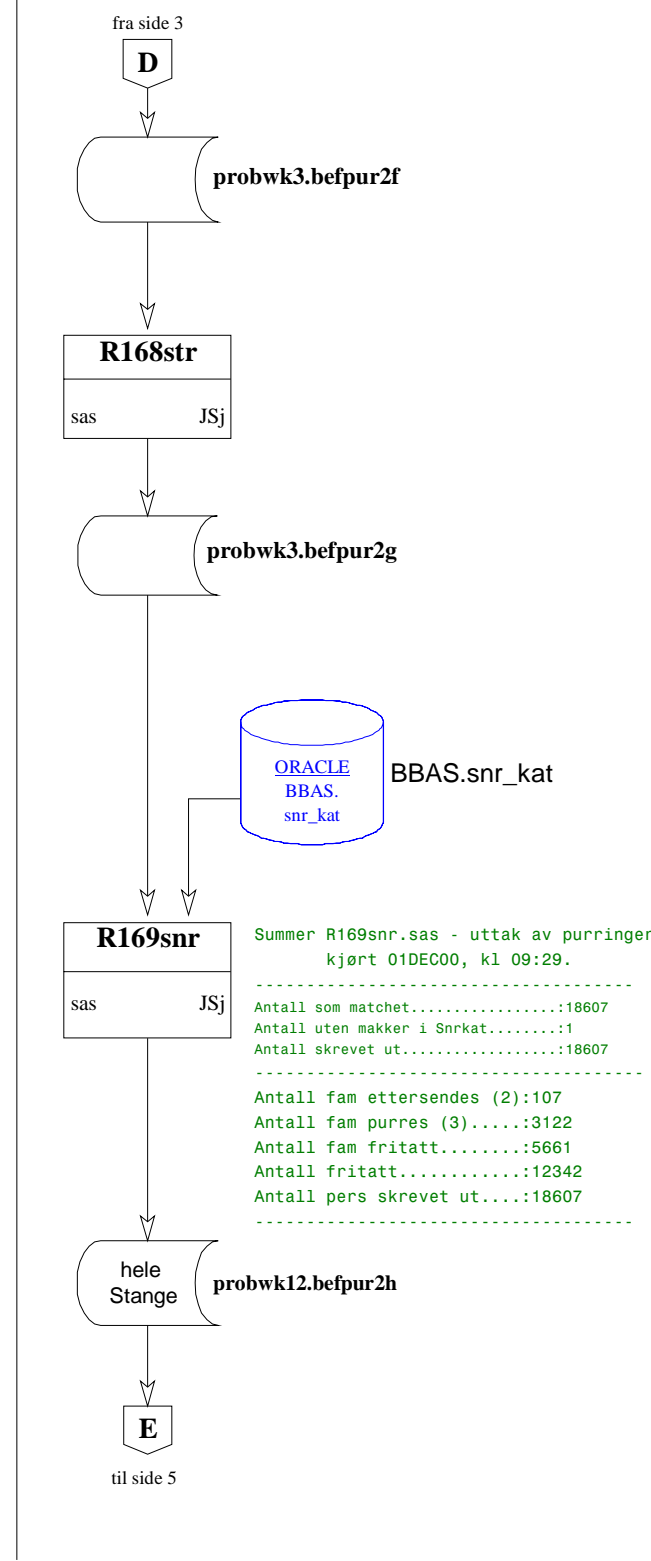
fra side 3

D

probwk3.befpur2f

R168str

sas JSj

probwk3.befpur2g

ORACLE BBAS. snr_kat

BBAS.snr_kat

R169snr

sas JSj

Summer R169snr.sas - uttak av purringer
kjørt 01DEC00, kl 09:29.
-------------------------------------
Antall som matchet.................:18607
Antall uten makker i Snrkat........:1
Antall skrevet ut..................:18607
-------------------------------------
Antall fam ettersendes (2):107
Antall fam purres (3).....:3122
Antall fam fritatt........:5661
Antall fritatt............:12342
Antall pers skrevet ut....:18607
-------------------------------------

hele Stange

probwk12.befpur2h

E

til side 5